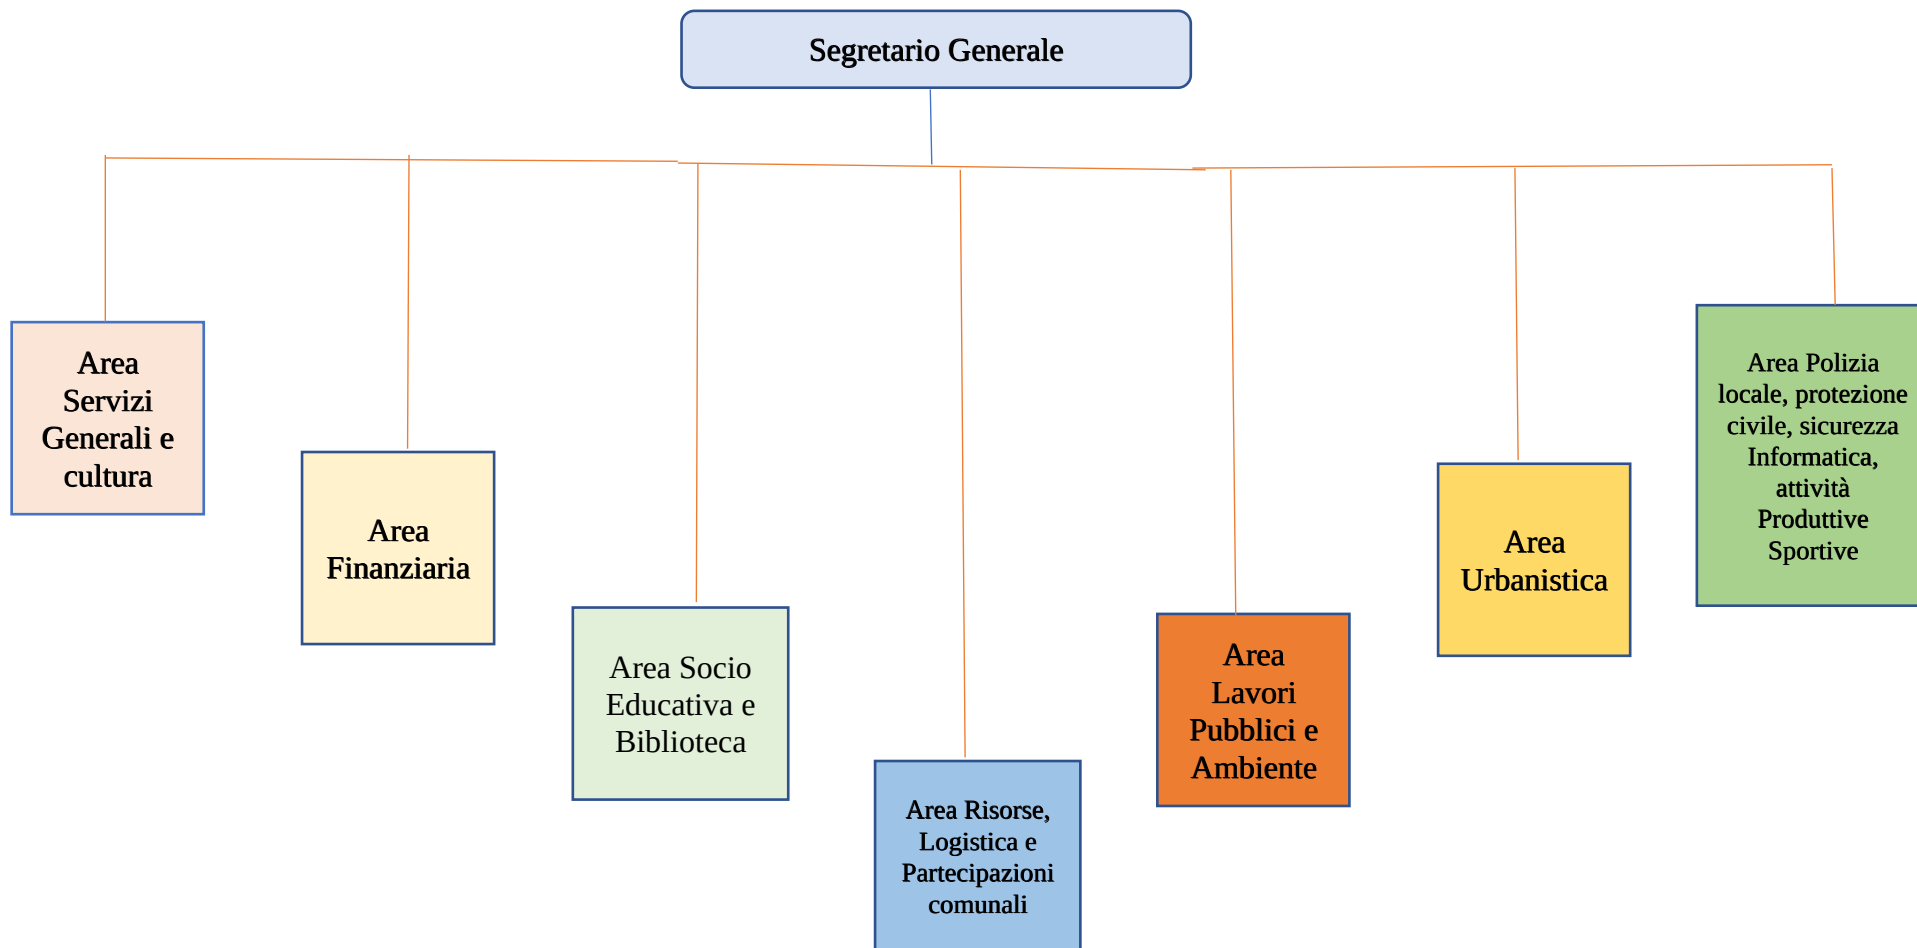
Segretario Generale

Area Servizi Generali e cultura

Area Finanziaria

Area Socio Educativa e Biblioteca

Area Risorse, Logistica e Partecipazioni comunali

Area Lavori Pubblici e Ambiente

Area Urbanistica

Area Polizia locale, protezione civile, sicurezza Informatica, attività Produttive Sportive